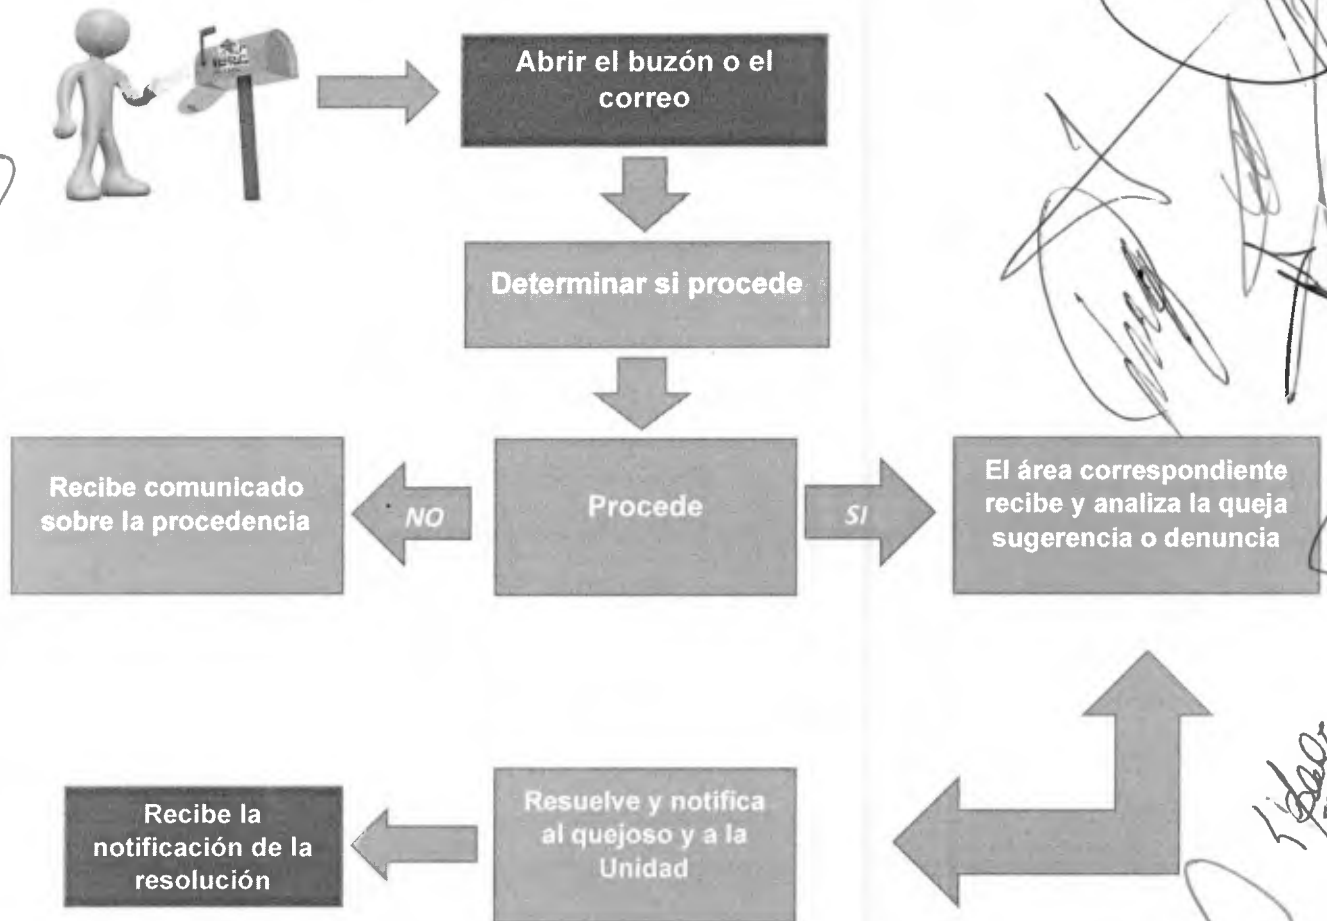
Abrir el buzón o el correo

Determinar si procede

Recibe comunicado sobre la procedencia

NO

Procede

SI

El área correspondiente recibe y analiza la queja sugerencia o denuncia

Recibe la notificación de la resolución

Resuelve y notifica al quejoso y a la Unidad